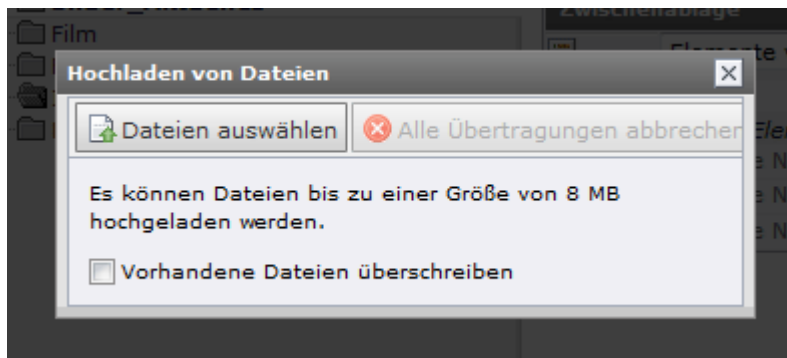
Film

Zwischenablage

Elemente v

Hochladen von Dateien

×

Dateien auswählen

Alle Übertragungen abbrechen

Es können Dateien bis zu einer Größe von 8 MB hochgeladen werden.

Vorhandene Dateien überschreiben